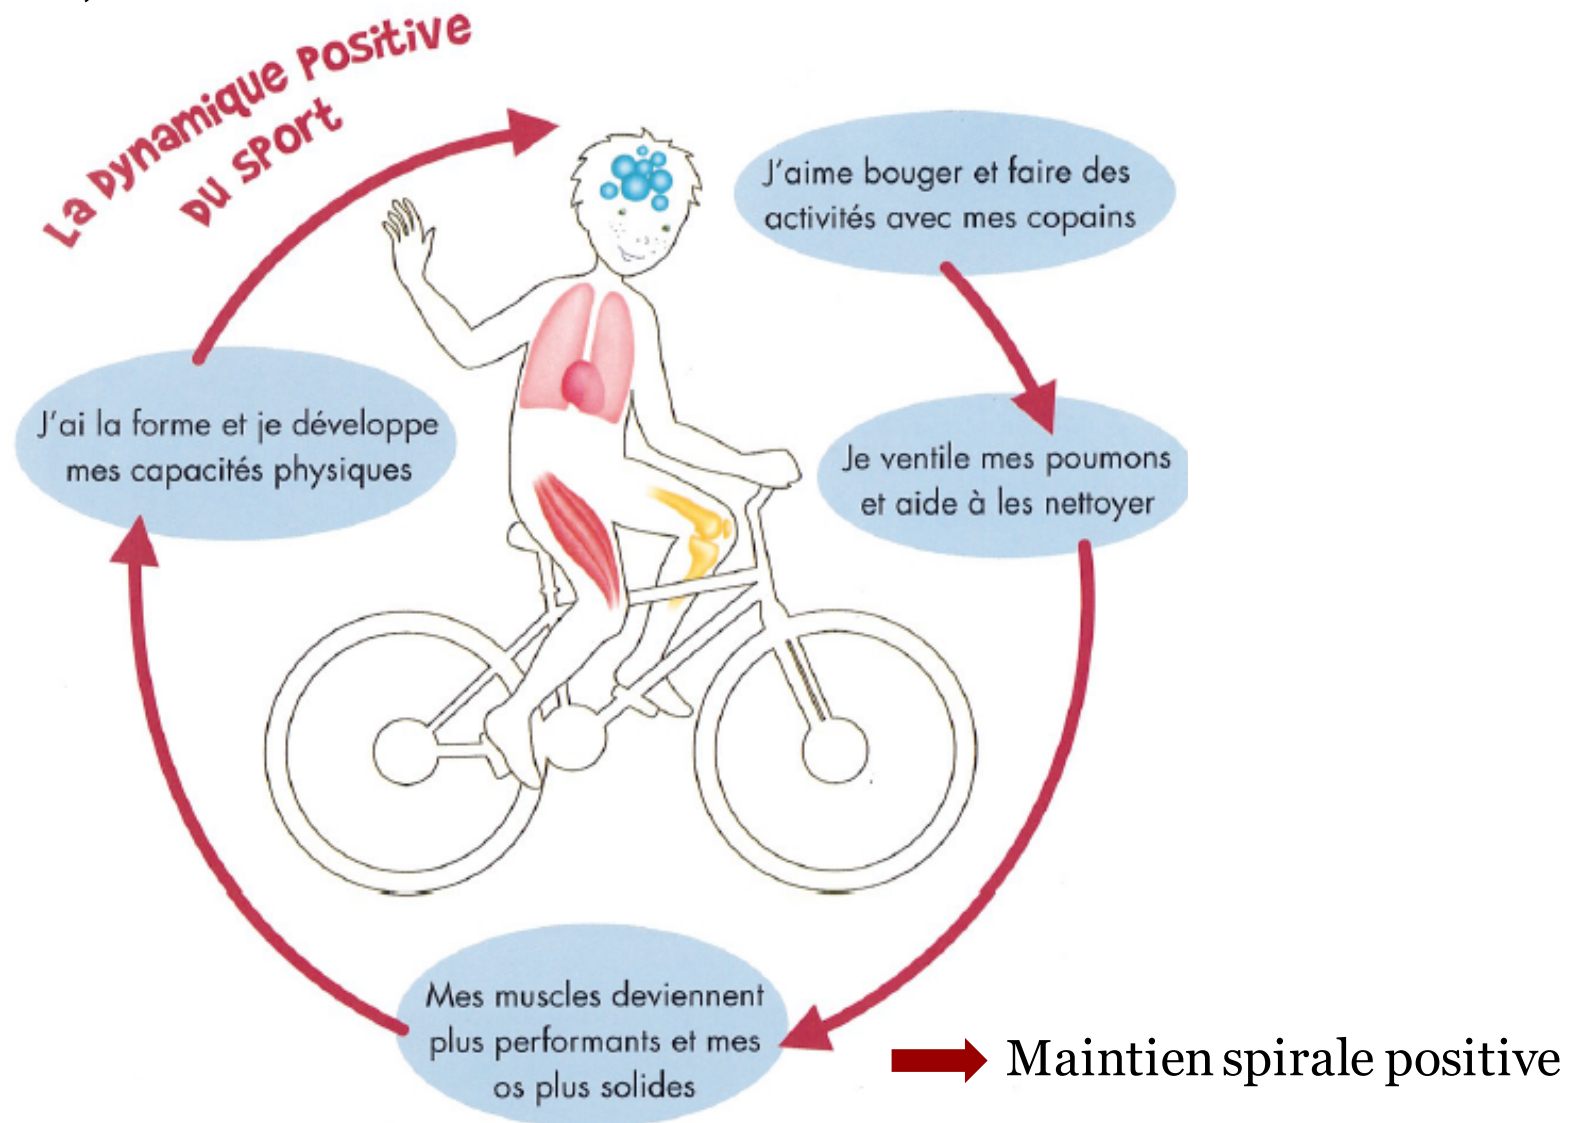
La Dynamique Positive du Sport

J'aime bouger et faire des activités avec mes copains

Je ventile mes poumons et aide à les nettoyer

Mes muscles deviennent plus performants et mes os plus solides

J'ai la forme et je développe mes capacités physiques

Maintien spirale positive